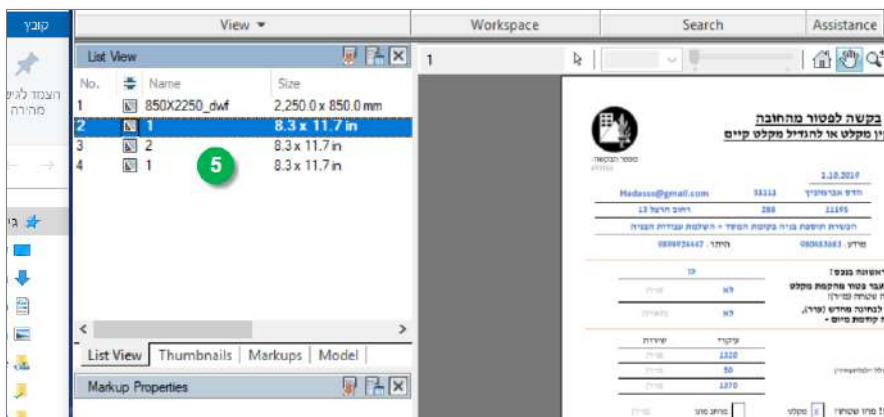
קובץ

הצמד לגיש מהירה

גי

View ▾ | Workspace | Search | Assistance

List View

| No. | Name | Size |
|---|---|---|
| 1 | 850X2250_dwf | 2,250.0 x 850.0 mm |
| 2 | 1 | 8.3 x 11.7 in |
| 3 | 2 | 8.3 x 11.7 in |
| 4 | 1 | 8.3 x 11.7 in |

5

List View | Thumbnails | Markups | Model

Markup Properties

1

בקשה לפטור מהחובה
ין מקלט או להגדיל מקלט קיים

1.10.2019

Hadasso@gmail.com

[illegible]